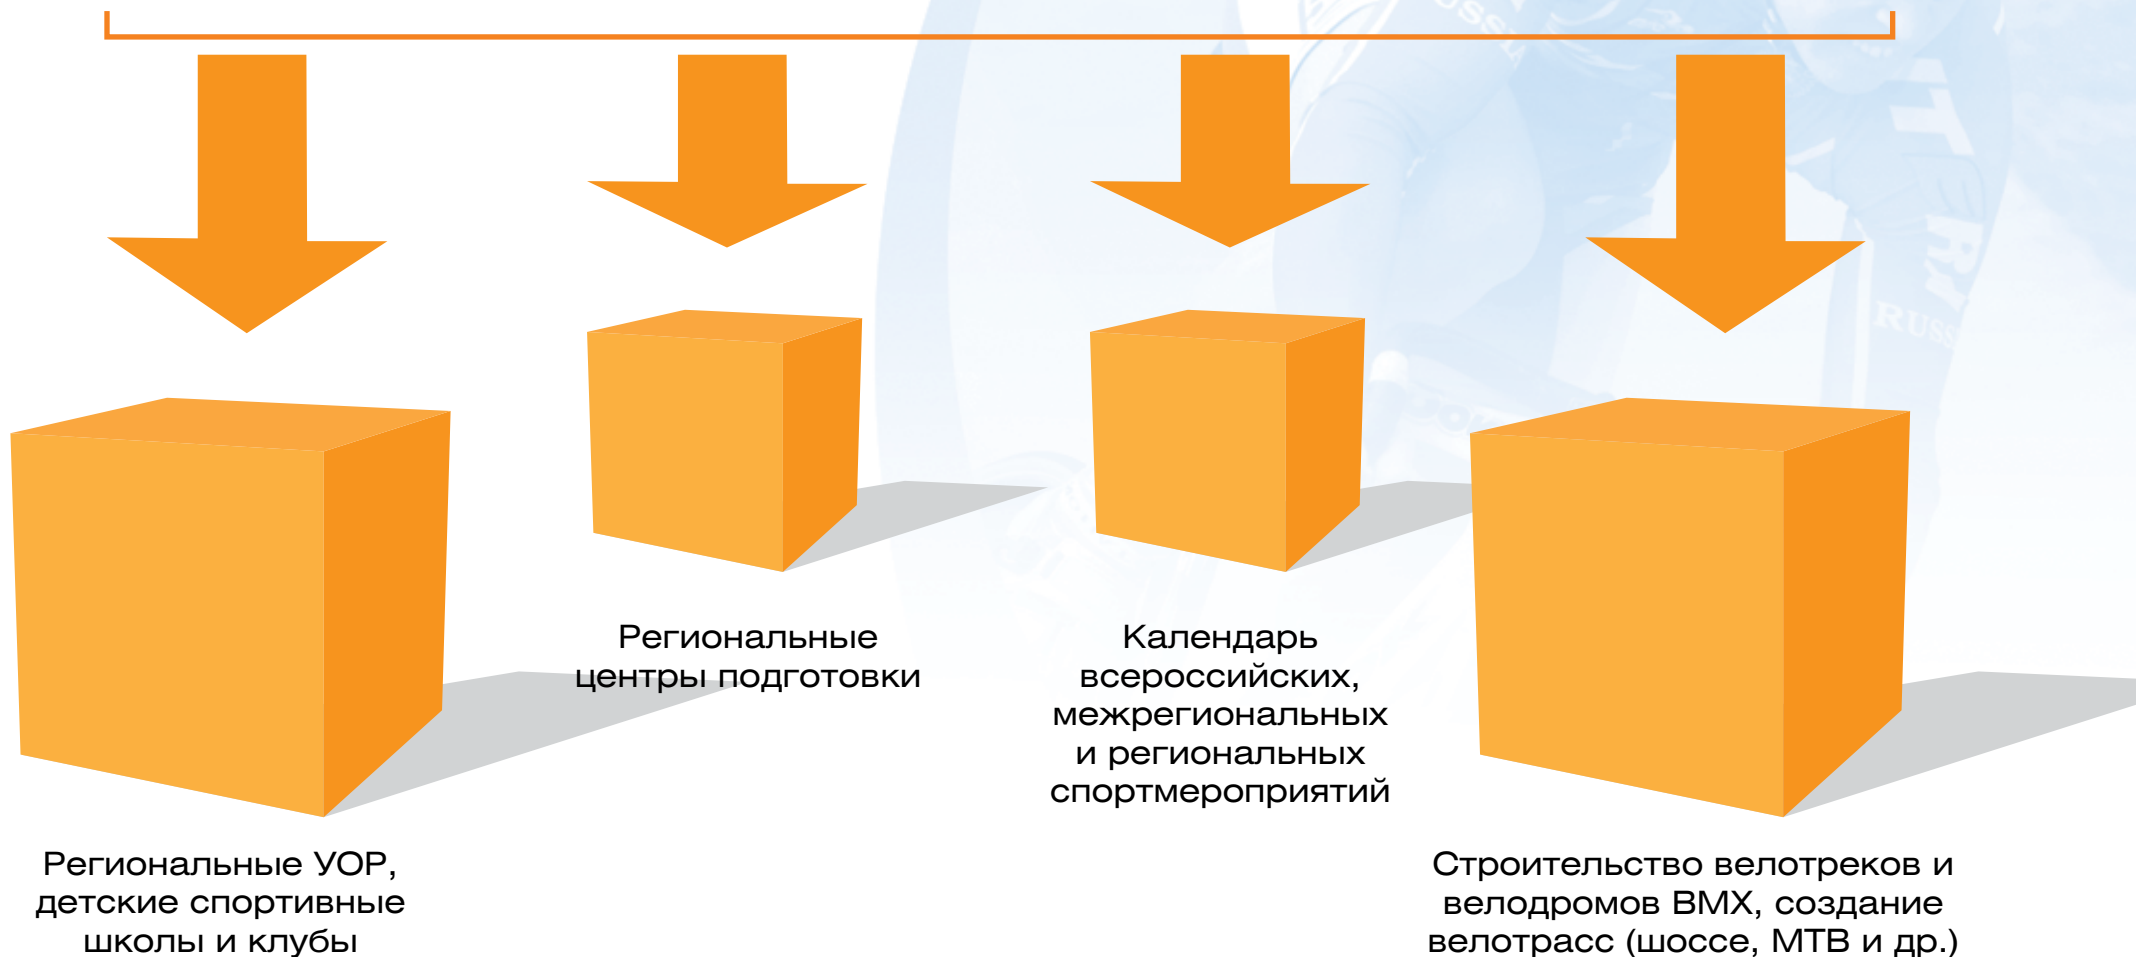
Региональные центры подготовки

Календарь всероссийских, межрегиональных и региональных спортмероприятий

Региональные УОР, детские спортивные школы и клубы

Строительство велотреков и велодромов BMX, создание велотрасс (шоссе, МТВ и др.)